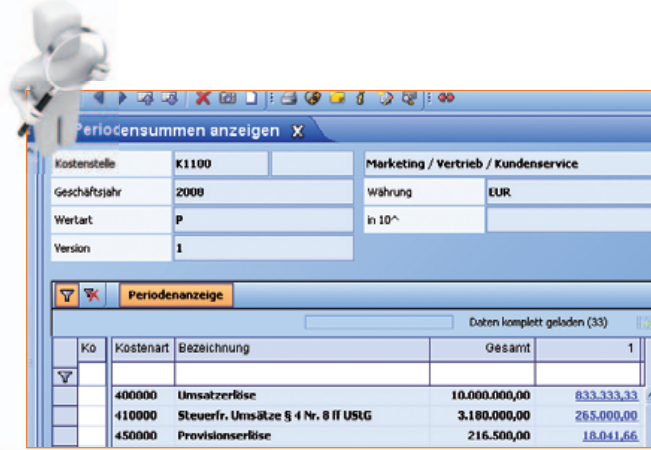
Periodensummen anzeigen X

| Kostenstelle | K1100 | | Marketing / Vertrieb / Kundenservice |
|---|---|---|---|
| Geschäftsjahr | 2008 | Währung | EUR |
| Wertart | P | in 10^ | |
| Version | 1 | | |

Periodenanzeige

Daten komplett geladen (33)

| Ko | Kostenart | Bezeichnung | Gesamt | 1 |
|---|---|---|---|---|
| | 400000 | Umsatzerlöse | 10.000.000,00 | 833.333,33 |
| | 410000 | Steuerfr. Umsätze § 4 Nr. 8 ff UStG | 3.180.000,00 | 265.000,00 |
| | 450000 | Provisionserlöse | 216.500,00 | 18.041,66 |